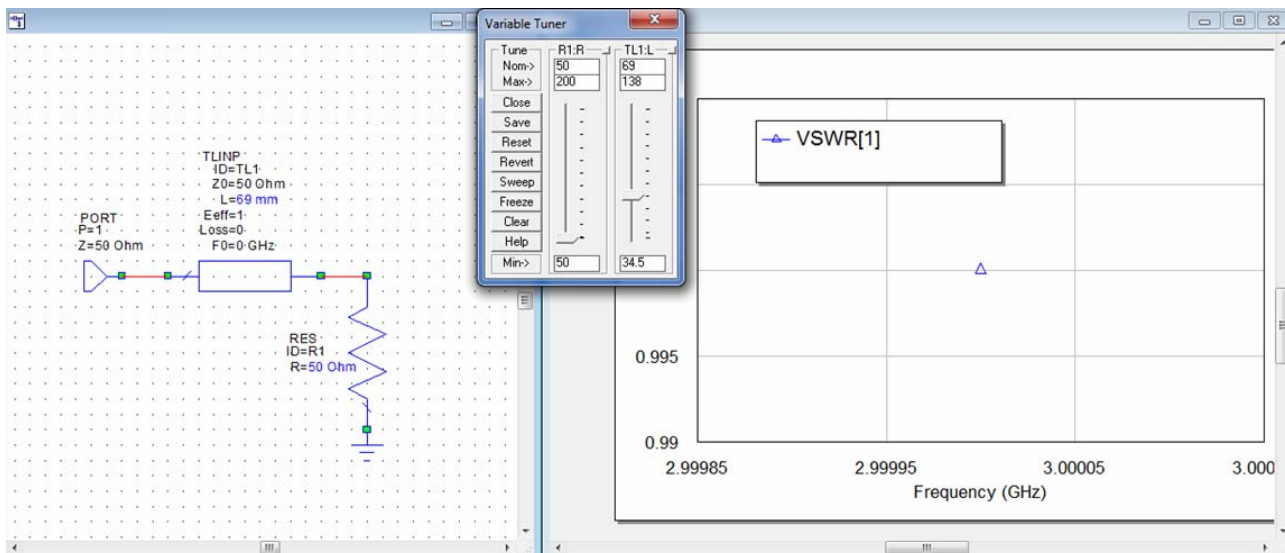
TLINP
ID=TL1
Z0=50 Ohm
L=69 mm
Eeff=1
Loss=0
F0=0 GHz

PORT
P=1
Z=50 Ohm

RES
ID=R1
R=50 Ohm

Variable Tuner

Tune
Nom->
Max->
Close
Save
Reset
Revert
Sweep
Freeze
Clear
Help
Min->

| R1:R | TL1:L |
|---|---|
| 50 | 69 |
| 200 | 138 |
| 50 | 34.5 |

VSWR[1]

0.995
0.99
2.99985
2.99995
3.00005
3.000
Frequency (GHz)